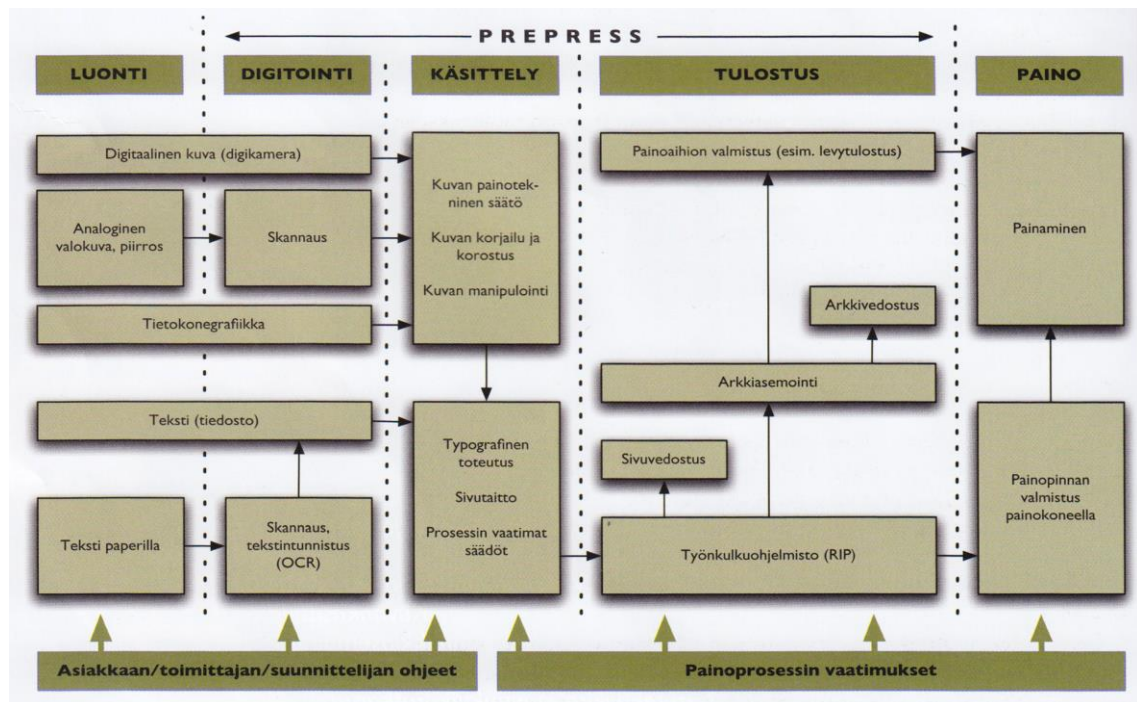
PREPRESS

LUONTI

DIGITOINTI

KÄSITTELY

TULOSTUS

PAINO

Digitaalinen kuva (digikamera)

Analoginen valokuva, piirros

Skannaus

Tietokonegrafiikka

Teksti (tiedosto)

Teksti paperilla

Skannaus, tekstintunnistus (OCR)

Kuvan painotekninen säätö

Kuvan korjailu ja korostus

Kuvan manipulointi

Typografinen toteutus

Sivutaitto

Prosessin vaatimat säädöt

Painoaihion valmistus (esim. levytulostus)

Arkkivedostus

Arkkiasemointi

Sivuvedostus

Työnkulkuohjelmisto (RIP)

Painaminen

Painopinnan valmistus painokoneella

Asiakkaan/toimittajan/suunnittelijan ohjeet

Painoprosessin vaatimukset